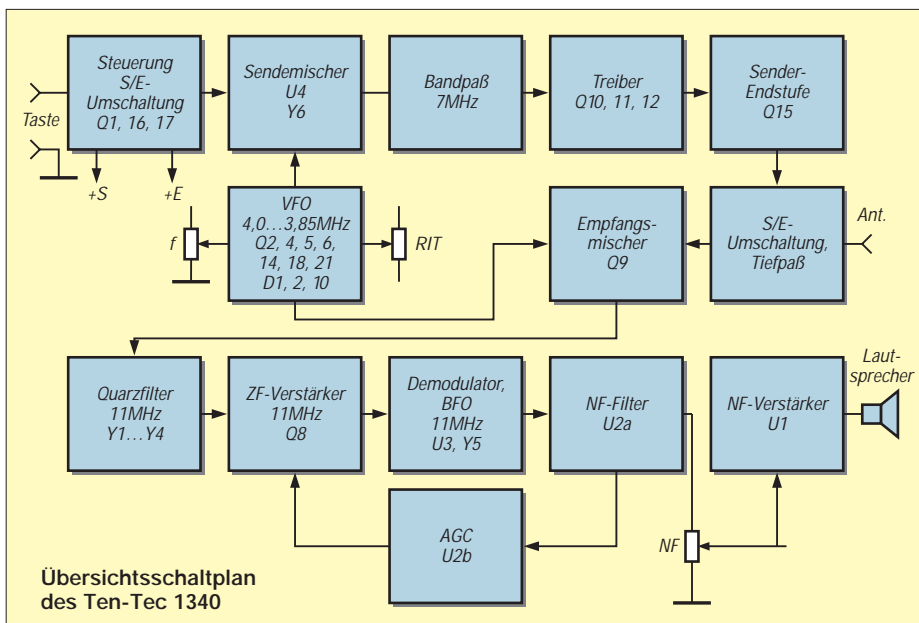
Steuerung
S/E-
Umschaltung
Q1, 16, 17

Taste

+S

+E

Sendemischer
U4
Y6

Bandpaß
7MHz

Treiber
Q10, 11, 12

Sender-
Endstufe
Q15

VFO
4,0…3,85MHz
Q2, 4, 5, 6,
14, 18, 21
D1, 2, 10

f

RIT

Empfangs-
mischer
Q9

S/E-
Umschaltung,
Tiefpaß

Ant.

Quarzfilter
11MHz
Y1…Y4

ZF-Verstärker
11MHz
Q8

Demodulator,
BFO
11MHz
U3, Y5

NF-Filter
U2a

NF-Verstärker
U1

Laut-
sprecher

AGC
U2b

NF

Übersichtsschaltplan
des Ten-Tec 1340